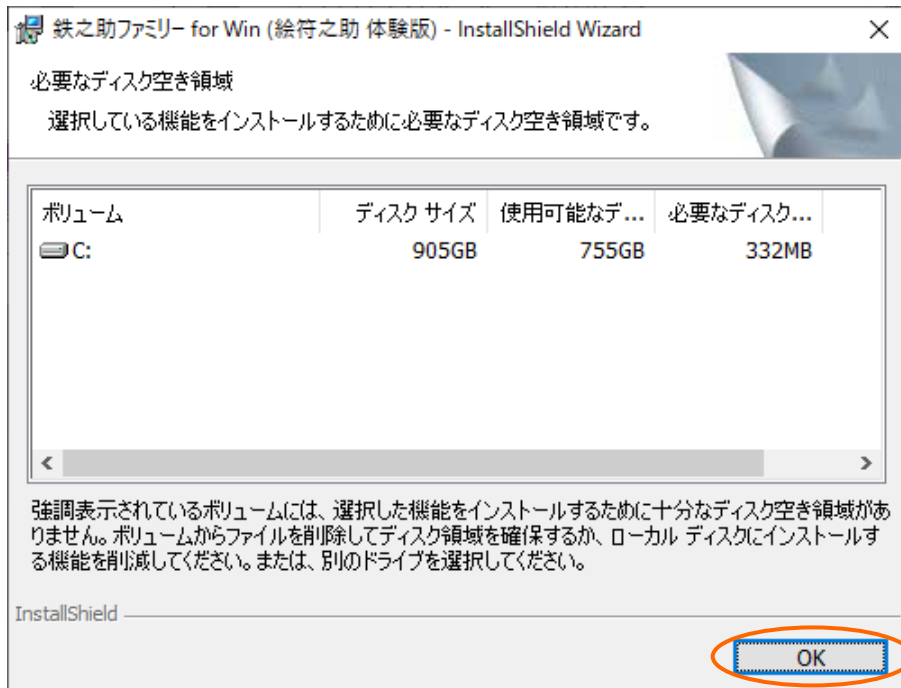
鉄之助ファミリー for Win (絵符之助 体験版) - InstallShield Wizard

×

必要なディスク空き領域

選択している機能をインストールするために必要なディスク空き領域です。

| ボリューム | ディスク サイズ | 使用可能なデ... | 必要なディスク... |
|---|---|---|---|
| C: | 905GB | 755GB | 332MB |

強調表示されているボリュームには、選択した機能をインストールするために十分なディスク空き領域がありません。ボリュームからファイルを削除してディスク領域を確保するか、ローカル ディスクにインストールする機能を削減してください。または、別のドライブを選択してください。

InstallShield

OK